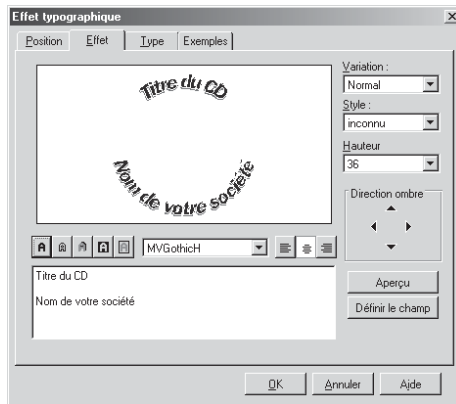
Effet typographique

Position | Effet | Type | Exemples

Titre du CD

Nom de votre société

Variation :
Normal
Style :
inconnu
Hauteur
36
Direction ombre

MVGothicH

Titre du CD

Nom de votre société

Aperçu
Définir le champ

OK
Annuler
Aide